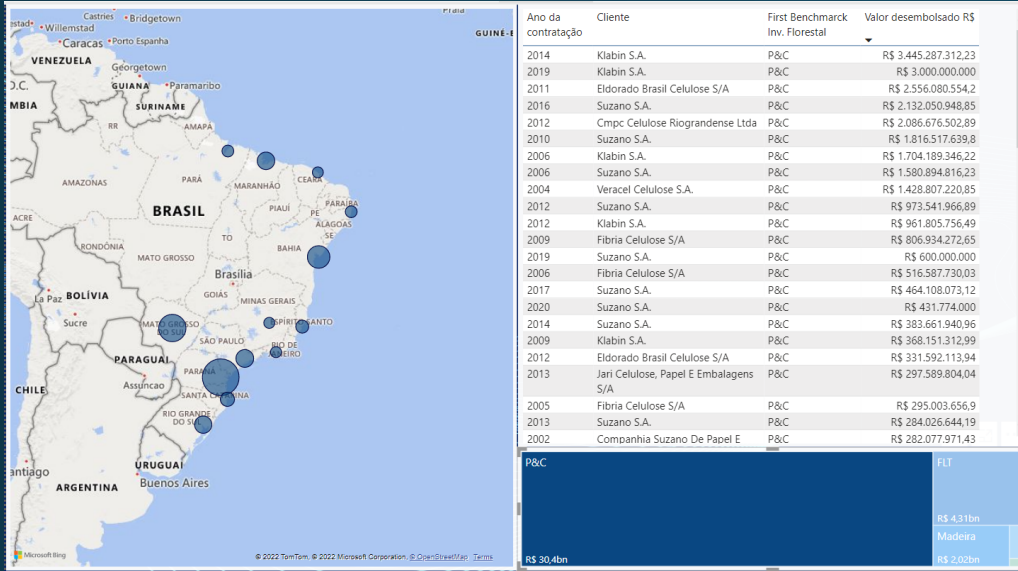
Castries Bridgetown
Willemstad
Caracas Porto Espanha
VENEZUELA
Georgetown
GUIANA Paramaribo
SURINAME
GUINÉ-E
D.C.
MBIA
RR
AMAPÁ
AMAZONAS
PARÁ
MARANHÃO
CEARÁ
BRASIL
PIAUÍ
PE
PARAÍBA
ALAGOAS
SE
ACRE
TO
RONDÔNIA
BAHIA
MATO GROSSO
Brasília
La Paz
BOLÍVIA
GOIÁS
MINAS GERAIS
Sucre
MATO GROSSO DO SUL
ESPÍRITO SANTO
SÃO PAULO
RIO DE JANEIRO
PARAGUAI
PARANÁ
CHILE
Assuncao
SANTA CATARINA
RIO GRANDE DO SUL
tiago
URUGUAI
ARGENTINA
Buenos Aires
Microsoft Bing
© 2022 TomTom, © 2022 Microsoft Corporation, © OpenStreetMap Terms

| Ano da contratação | Cliente | First Benchmarck Inv. Florestal | Valor desembolsado R$ |
|---|---|---|---|
| 2014 | Klabin S.A. | P&C | R$ 3.445.287.312,23 |
| 2019 | Klabin S.A. | P&C | R$ 3.000.000.000 |
| 2011 | Eldorado Brasil Celulose S/A | P&C | R$ 2.556.080.554,2 |
| 2016 | Suzano S.A. | P&C | R$ 2.132.050.948,85 |
| 2012 | Cmpc Celulose Riograndense Ltda | P&C | R$ 2.086.676.502,89 |
| 2010 | Suzano S.A. | P&C | R$ 1.816.517.639,8 |
| 2006 | Klabin S.A. | P&C | R$ 1.704.189.346,22 |
| 2006 | Suzano S.A. | P&C | R$ 1.580.894.816,23 |
| 2004 | Veracel Celulose S.A. | P&C | R$ 1.428.807.220,85 |
| 2012 | Suzano S.A. | P&C | R$ 973.541.966,89 |
| 2012 | Klabin S.A. | P&C | R$ 961.805.756,49 |
| 2009 | Fibria Celulose S/A | P&C | R$ 806.934.272,65 |
| 2019 | Suzano S.A. | P&C | R$ 600.000.000 |
| 2006 | Fibria Celulose S/A | P&C | R$ 516.587.730,03 |
| 2017 | Suzano S.A. | P&C | R$ 464.108.073,12 |
| 2020 | Suzano S.A. | P&C | R$ 431.774.000 |
| 2014 | Suzano S.A. | P&C | R$ 383.661.940,96 |
| 2009 | Klabin S.A. | P&C | R$ 368.151.312,99 |
| 2012 | Eldorado Brasil Celulose S/A | P&C | R$ 331.592.113,94 |
| 2013 | Jari Celulose, Papel E Embalagens S/A | P&C | R$ 297.589.804,04 |
| 2005 | Fibria Celulose S/A | P&C | R$ 295.003.656,9 |
| 2013 | Suzano S.A. | P&C | R$ 284.026.644,19 |
| 2002 | Companhia Suzano De Papel E | P&C | R$ 282.077.971,43 |

P&C
R$ 30,4bn
FLT
R$ 4,31bn
Madeira
R$ 2,02bn